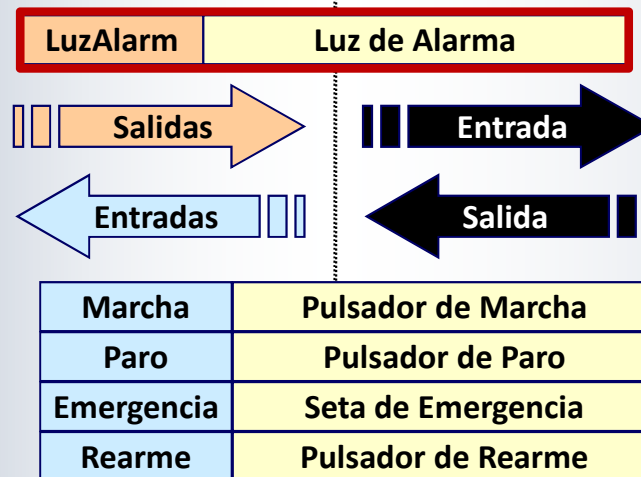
| LuzAlarm | Luz de Alarma |
|---|---|

Salidas

Entrada

Entradas

Salida

| Marcha | Pulsador de Marcha |
|---|---|
| Paro | Pulsador de Paro |
| Emergencia | Seta de Emergencia |
| Rearme | Pulsador de Rearme |